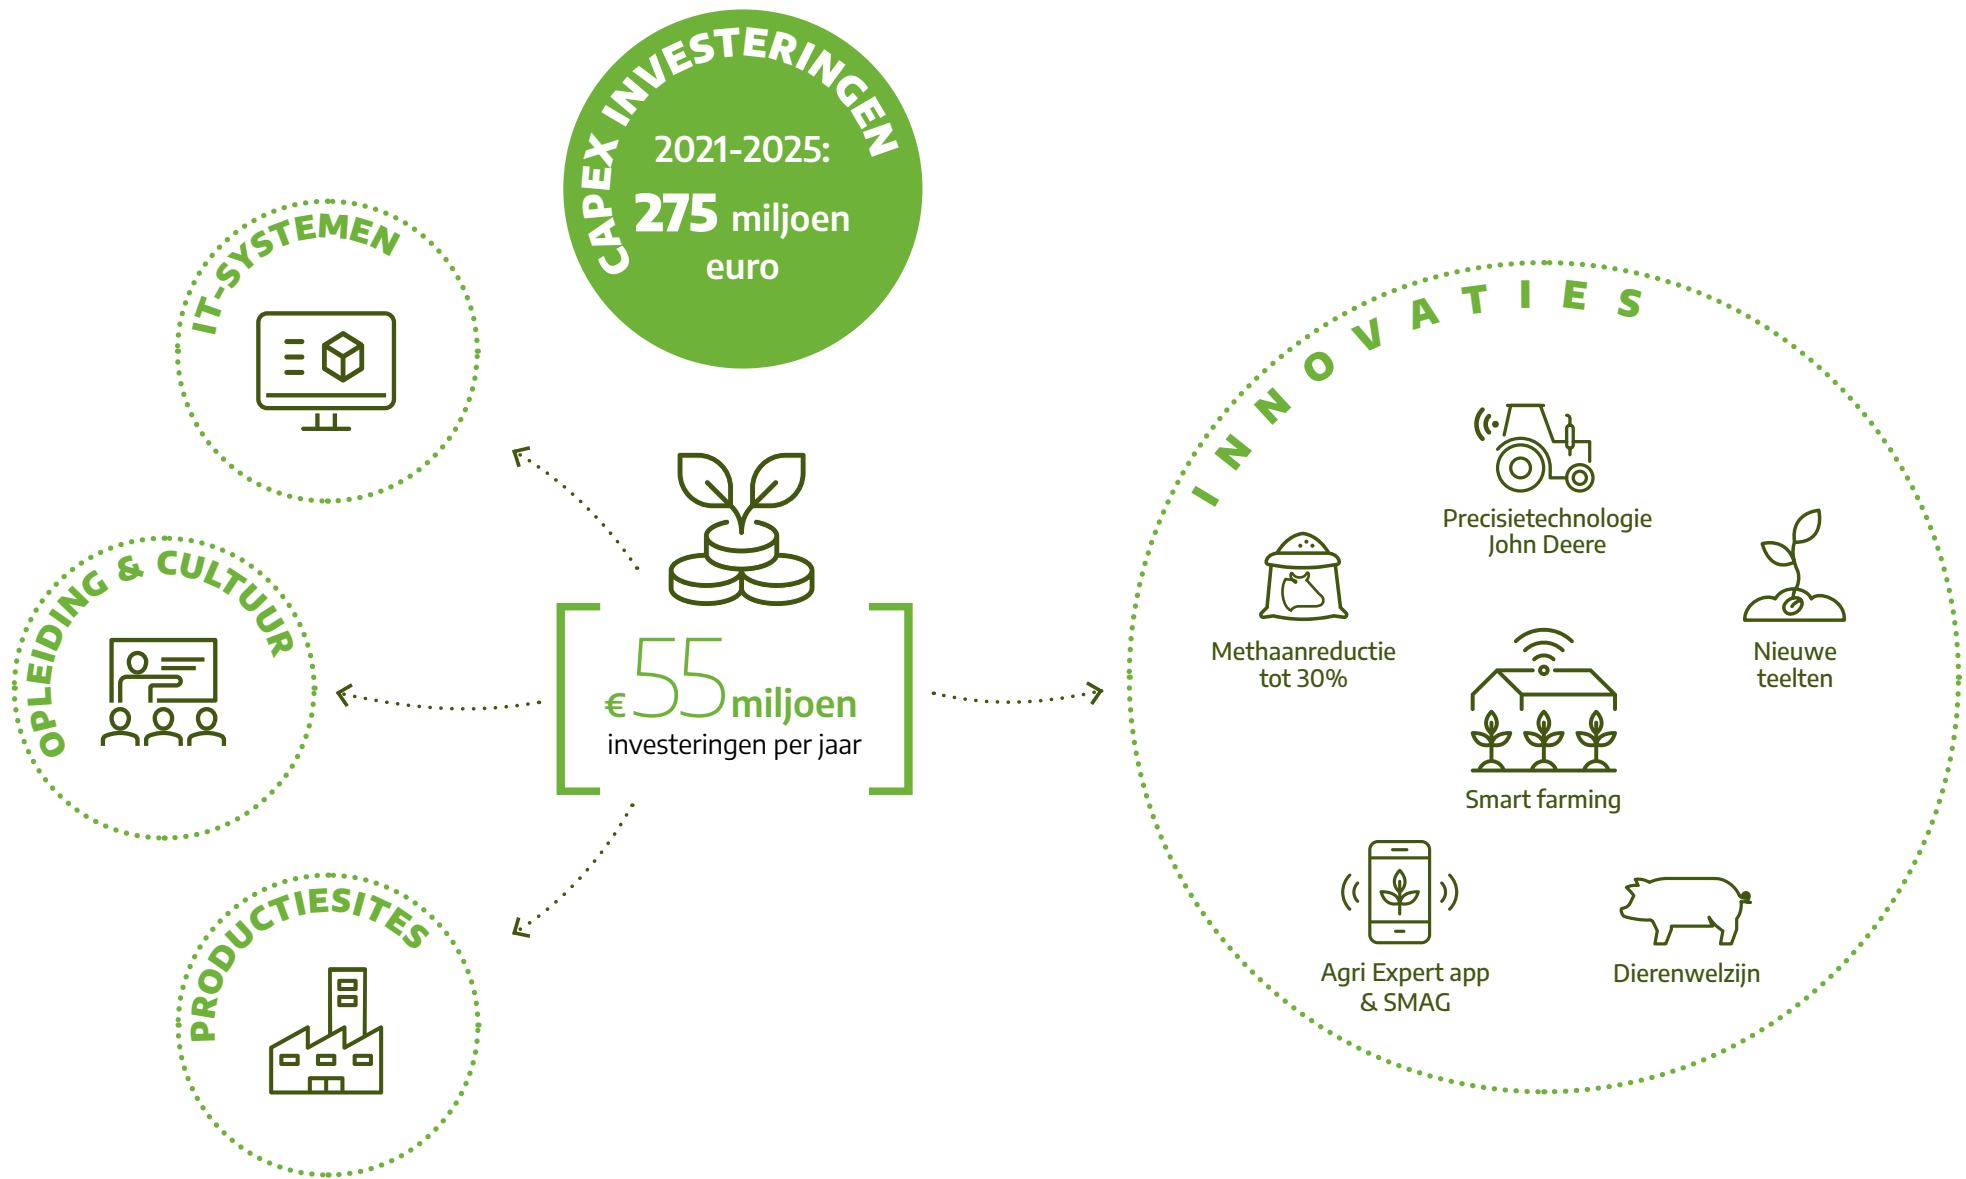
CAPEX INVESTERINGEN
2021-2025:
275 miljoen euro

IT-SYSTEMEN

OPLEIDING & CULTUUR

PRODUCTIESITES

€55 miljoen
investeringen per jaar

INNOVATIES

Precisietechnologie John Deere

Methaanreductie tot 30%

Nieuwe teelten

Smart farming

Agri Expert app & SMAG

Dierenwelzijn